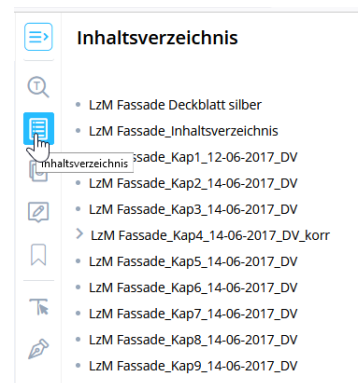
Inhaltsverzeichnis

LzM Fassade Deckblatt silber
LzM Fassade_Inhaltsverzeichnis
Inhaltsverzeichnis
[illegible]sade_Kap1_12-06-2017_DV
LzM Fassade_Kap2_14-06-2017_DV
LzM Fassade_Kap3_14-06-2017_DV
LzM Fassade_Kap4_14-06-2017_DV_korr
LzM Fassade_Kap5_14-06-2017_DV
LzM Fassade_Kap6_14-06-2017_DV
LzM Fassade_Kap7_14-06-2017_DV
LzM Fassade_Kap8_14-06-2017_DV
LzM Fassade_Kap9_14-06-2017_DV